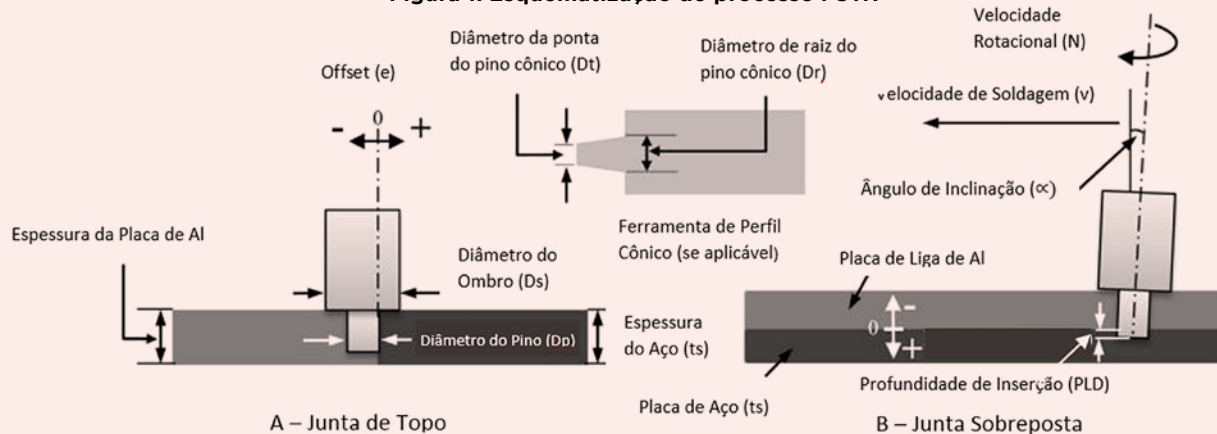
Figura 1: Esquematização do processo FSW

Offset (e)

0

-

+

Diâmetro da ponta do pino cônico (Dt)

Diâmetro de raiz do pino cônico (Dr)

Velocidade Rotacional (N)

velocidade de Soldagem (v)

Ângulo de Inclinação (∝)

Ferramenta de Perfil Cônico (se aplicável)

Espessura da Placa de Al

Diâmetro do Ombro (Ds)

Diâmetro do Pino (Dp)

Espessura do Aço (ts)

Placa de Liga de Al

0

-

+

Profundidade de Inserção (PLD)

Placa de Aço (ts)

A – Junta de Topo

B – Junta Sobreposta